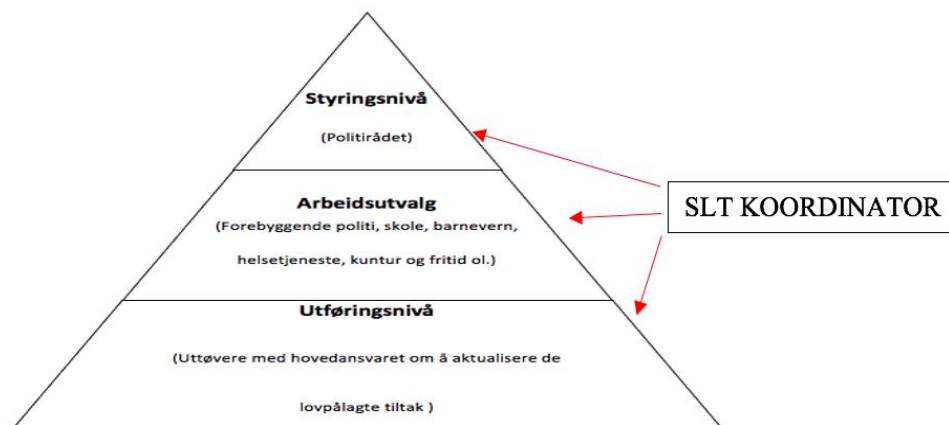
Styringsnivå

(Politirådet)

Arbeidsutvalg

(Forebyggende politi, skole, barnevern, helsetjeneste, kuntur og fritid ol.)

Utføringsnivå

(Uttøvere med hovedansvaret om å aktualisere de lovpålagte tiltak )

SLT KOORDINATOR